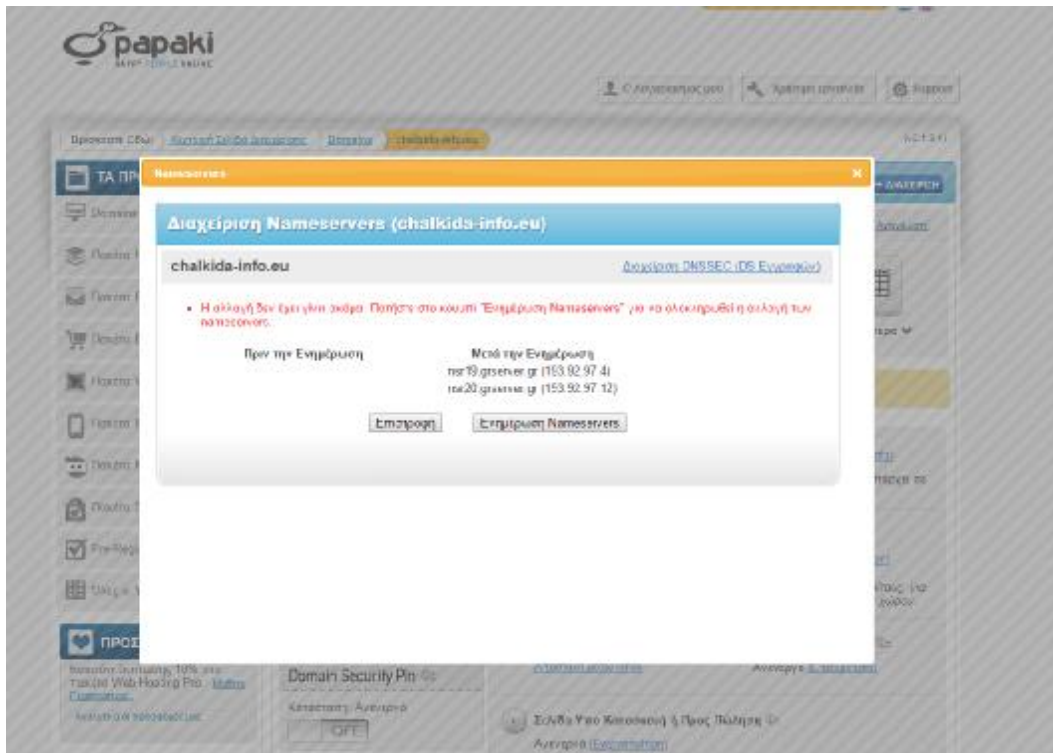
papaki

Ο λογαριασμός μου | Χρήσιμα εργαλεία | Support

Βρίσκεστε εδώ: Κεντρική Σελίδα Διαχείρισης | Domains | chalkida-info.eu

ΤΑ ΠΡ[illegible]

Nameservers

Διαχείριση Nameservers (chalkida-info.eu)

chalkida-info.eu

Διαχείριση DNSSEC (DS Εγγραφών)

• Η αλλαγή δεν έχει γίνει ακόμα. Πατήστε στο κουμπί "Ενημέρωση Nameservers" για να ολοκληρωθεί η αλλαγή των nameservers.

Πριν την Ενημέρωση

Μετά την Ενημέρωση
ns19.gtserver.gr (153.92.97.4)
ns20.gtserver.gr (153.92.97.12)

Επιστροφή | Ενημέρωση Nameservers

ΠΡΟΣ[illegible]

Domain Security Pin

Κατάσταση: Ανενεργό

OFF

Σελίδα Υπό Κατασκευή ή Προς Πώληση

Ανενεργό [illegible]